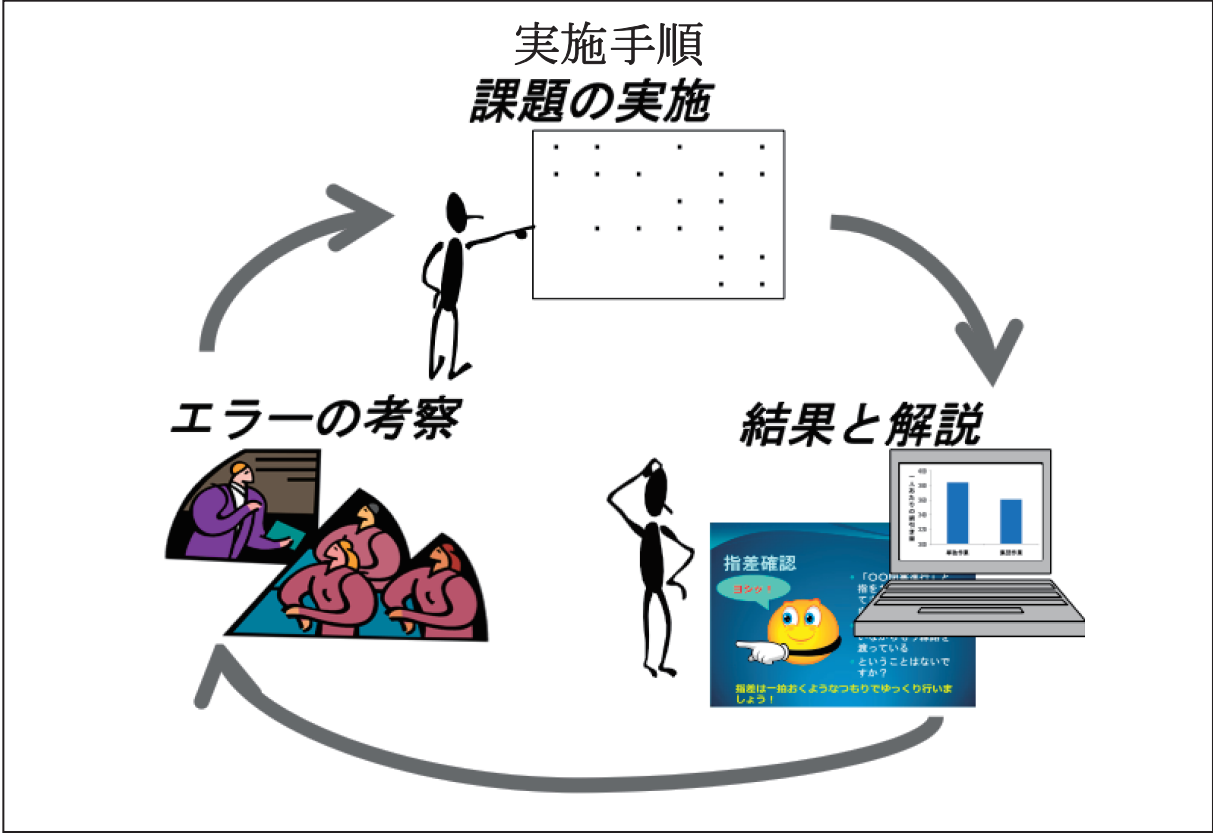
実施手順

課題の実施

結果と解説

エラーの考察

40
35
30
25
20
一人あたりの操作時間
単独作業
複数作業

指差確認

ヨシッ！

・「〇〇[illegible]」と指を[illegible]て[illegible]
いるから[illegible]時間を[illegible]渡っている
・ということはないですか？

指差は一拍おくようなつもりでゆっくり行いましょう！